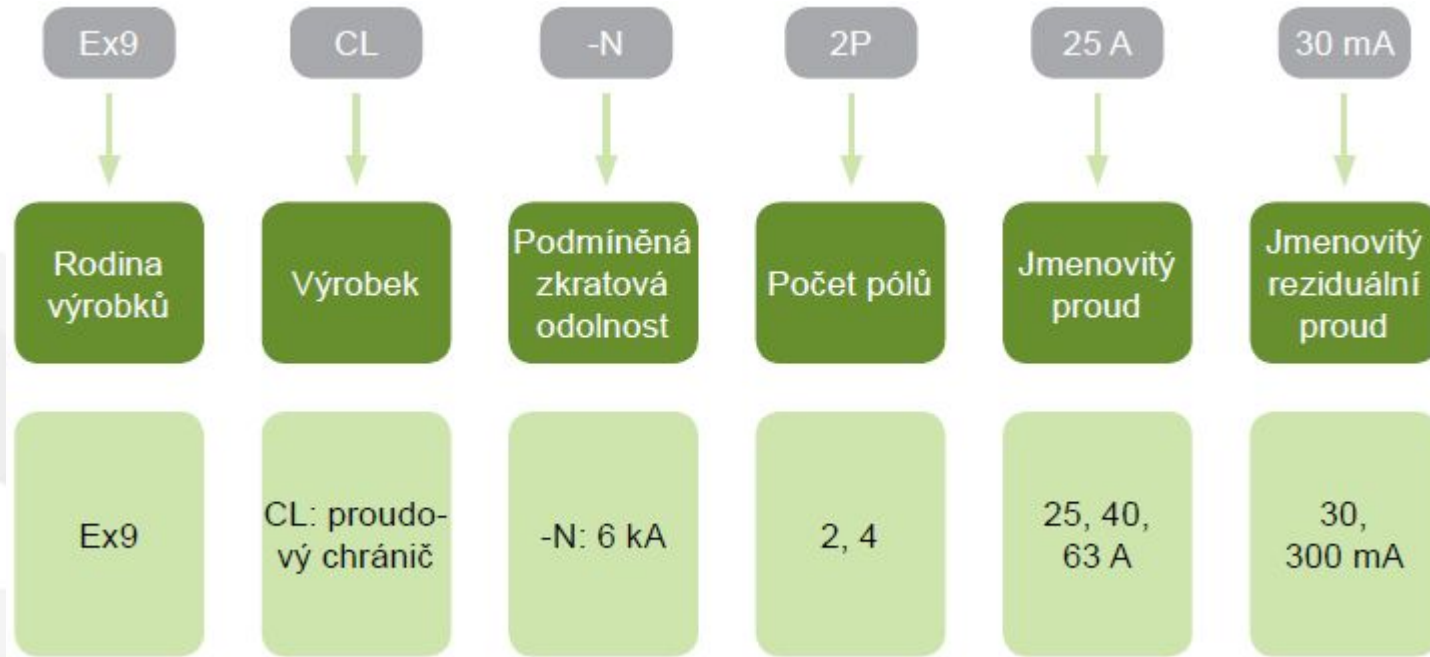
Ex9

Rodina výrobků

Ex9

CL

Výrobek

CL: proudový chránič

-N

Podmíněná zkratová odolnost

-N: 6 kA

2P

Počet pólů

2, 4

25 A

Jmenovitý proud

25, 40, 63 A

30 mA

Jmenovitý reziduální proud

30, 300 mA